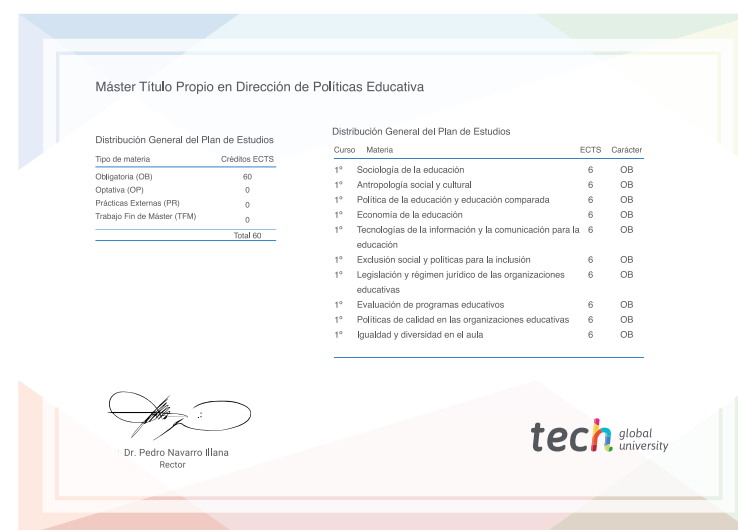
Máster Título Propio en Dirección de Políticas Educativa

Distribución General del Plan de Estudios

| Tipo de materia | Créditos ECTS |
|---|---|
| Obligatoria (OB) | 60 |
| Optativa (OP) | 0 |
| Prácticas Externas (PR) | 0 |
| Trabajo Fin de Máster (TFM) | 0 |
| | Total 60 |

Distribución General del Plan de Estudios

| Curso | Materia | ECTS | Carácter |
|---|---|---|---|
| 1º | Sociología de la educación | 6 | OB |
| 1º | Antropología social y cultural | 6 | OB |
| 1º | Política de la educación y educación comparada | 6 | OB |
| 1º | Economía de la educación | 6 | OB |
| 1º | Tecnologías de la información y la comunicación para la educación | 6 | OB |
| 1º | Exclusión social y políticas para la inclusión | 6 | OB |
| 1º | Legislación y régimen jurídico de las organizaciones educativas | 6 | OB |
| 1º | Evaluación de programas educativos | 6 | OB |
| 1º | Políticas de calidad en las organizaciones educativas | 6 | OB |
| 1º | Igualdad y diversidad en el aula | 6 | OB |

Dr. Pedro Navarro Illana
Rector

tech global university